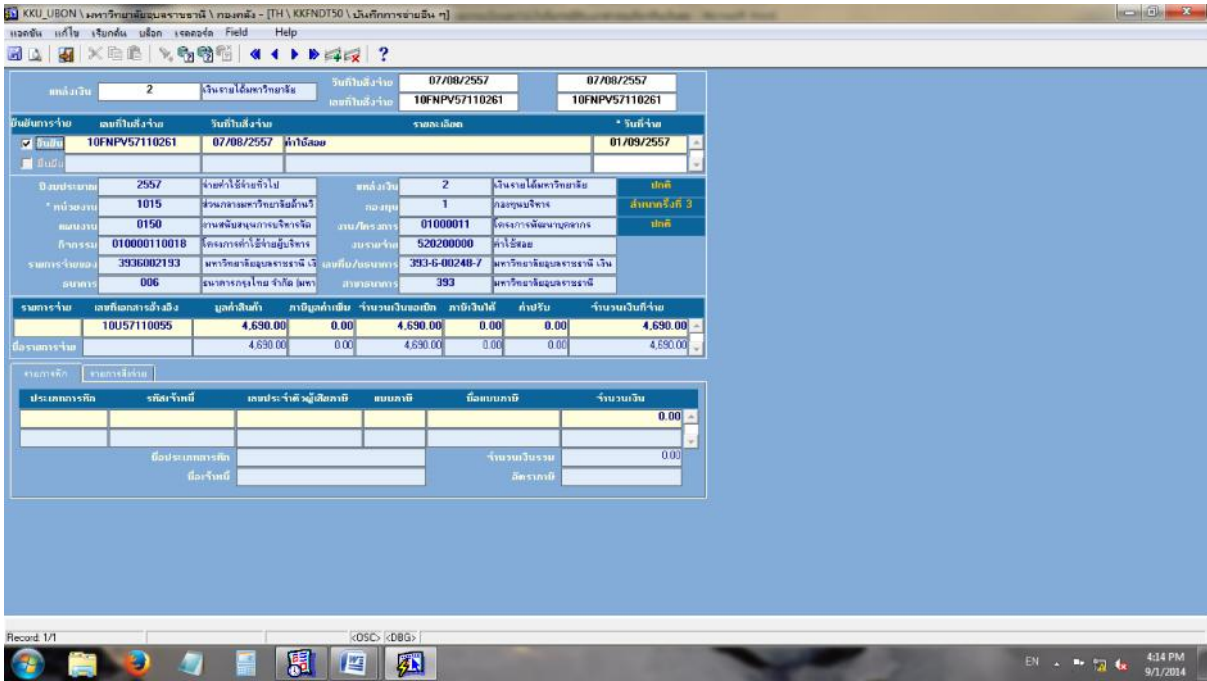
KKU_UBON \ มหาวิทยาลัยอุบลราชธานี \ กองคลัง - [TH \ KKFNDT50 \ บันทึกการจ่ายอื่น ๆ]

แฟ้มข้อมูล แก้ไข เรียกค้น บล็อก เรคคอร์ด Field Help

แหล่งเงิน 2 เงินรายได้มหาวิทยาลัย
วันที่ใบสั่งจ่าย 07/08/2557 07/08/2557
เลขที่ใบสั่งจ่าย 10FNPV57110261 10FNPV57110261

| ยืนยันการจ่าย | เลขที่ใบสั่งจ่าย | วันที่ใบสั่งจ่าย | รายละเอียด | * วันที่จ่าย |
|---|---|---|---|---|
| ☑ ยืนยัน | 10FNPV57110261 | 07/08/2557 | ค่าใช้สอย | 01/09/2557 |
| ยืนยัน | | | | |

ปีงบประมาณ 2557 จ่ายค่าใช้จ่ายทั่วไป
แหล่งเงิน 2 เงินรายได้มหาวิทยาลัย ปกติ
* หน่วยงาน 1015 ส่วนกลางมหาวิทยาลัยด้านวิ
กองทุน 1 กองทุนบริหาร สำนักครั้งที่ 3
แผนงาน 0150 งานสนับสนุนการบริหารจัด
งาน/โครงการ 01000011 โครงการพัฒนาบุคลากร ปกติ
กิจกรรม 010000110018 โครงการค่าใช้จ่ายผู้บริหาร
งบรายจ่าย 520200000 ค่าใช้สอย
รายการจ่ายของ 3936002193 มหาวิทยาลัยอุบลราชธานี เงิ
เลขที่บ/บรรษัท 393-6-00248-7 มหาวิทยาลัยอุบลราชธานี เงิน
ธนาคาร 006 ธนาคารกรุงไทย จำกัด (มหา
สาขาธนาคาร 393 มหาวิทยาลัยอุบลราชธานี

| รายการจ่าย | เลขที่เอกสารอ้างอิง | มูลค่าสินค้า | ภาษีมูลค่าเพิ่ม | จำนวนเงินขอเบิก | ภาษีเงินได้ | ค่าปรับ | จำนวนเงินที่จ่าย |
|---|---|---|---|---|---|---|---|
| | 10U57110055 | 4,690.00 | 0.00 | 4,690.00 | 0.00 | 0.00 | 4,690.00 |
| ชื่อรายการจ่าย | | 4,690.00 | 0.00 | 4,690.00 | 0.00 | 0.00 | 4,690.00 |

รายการหัก | รายการสั่งจ่าย

| ประเภทการหัก | รหัสเจ้าหนี้ | เลขประจำตัวผู้เสียภาษี | แบบภาษี | ชื่อแบบภาษี | จำนวนเงิน |
|---|---|---|---|---|---|
| | | | | | 0.00 |
| | | | | | |

ชื่อประเภทการหัก
จำนวนเงินรวม 0.00
ชื่อเจ้าหนี้
อัตราภาษี

Record: 1/1 <OSC> <DBG>

EN 4:14 PM 9/1/2014